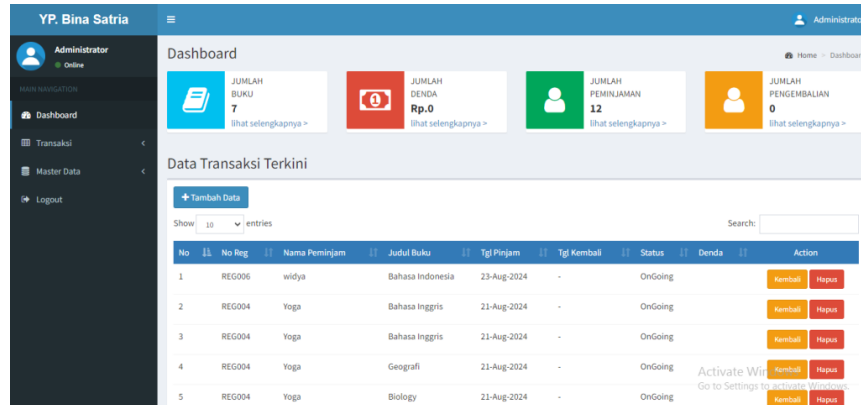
YP. Bina Satria

Administrator

Administrator
Online

MAIN NAVIGATION

Dashboard

Transaksi

Master Data

Logout

Dashboard

Home > Dashboa

JUMLAH BUKU
7
lihat selengkapnya >

JUMLAH DENDA
Rp.0
lihat selengkapnya >

JUMLAH PEMINJAMAN
12
lihat selengkapnya >

JUMLAH PENGEMBALIAN
0
lihat selengkapnya >

Data Transaksi Terkini

+ Tambah Data

Show 10 entries

Search:

| No | No Reg | Nama Peminjam | Judul Buku | Tgl Pinjam | Tgl Kembali | Status | Denda | Action |
|---|---|---|---|---|---|---|---|---|
| 1 | REG006 | widya | Bahasa Indonesia | 23-Aug-2024 | - | OnGoing | | Kembali Hapus |
| 2 | REG004 | Yoga | Bahasa Inggris | 21-Aug-2024 | - | OnGoing | | Kembali Hapus |
| 3 | REG004 | Yoga | Bahasa Inggris | 21-Aug-2024 | - | OnGoing | | Kembali Hapus |
| 4 | REG004 | Yoga | Geografi | 21-Aug-2024 | - | OnGoing | | Kembali Hapus |
| 5 | REG004 | Yoga | Biology | 21-Aug-2024 | - | OnGoing | | Kembali Hapus |

Activate Win
Go to Settings to activate Windows.